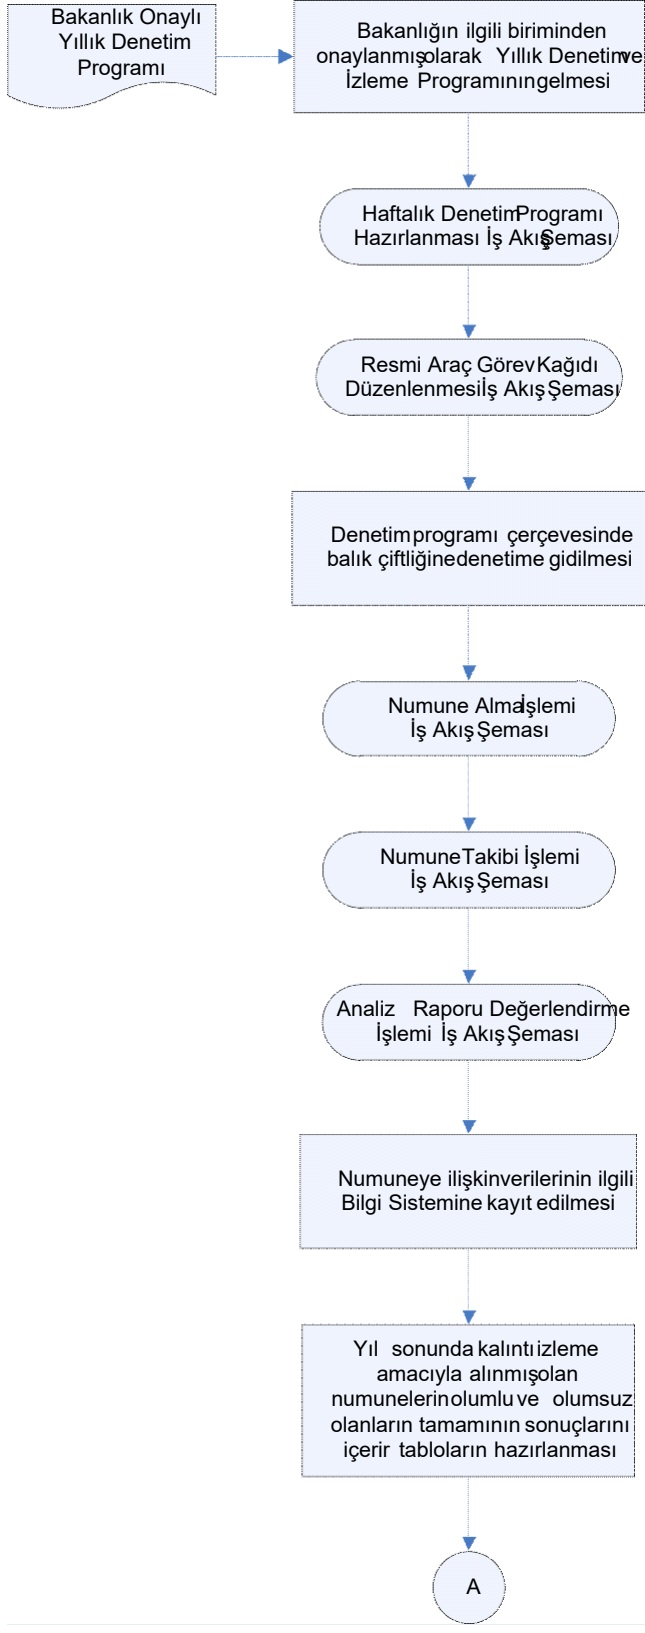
Bakanlık Onaylı Yıllık Denetim Programı

Bakanlığın ilgili biriminden onaylanmışolarak Yıllık Denetimve İzleme Programınıngelmesi

Haftalık DenetimProgramı Hazırlanması İş AkışŞeması

Resmi Araç GörevKağıdı Düzenlenmesiİş Akış Şeması

Denetimprogramı çerçevesinde balık çiftliğinedenetime gidilmesi

Numune Almaİşlemi İş Akış Şeması

NumuneTakibi İşlemi İş Akış Şeması

Analiz Raporu Değerlendirme İşlemi İş Akış Şeması

Numuneye ilişkinverilerinin ilgili Bilgi Sistemine kayıt edilmesi

Yıl sonunda kalıntı izleme amacıyla alınmışolan numunelerinolumlu ve olumsuz olanların tamamının sonuçlarını içerir tabloların hazırlanması

A